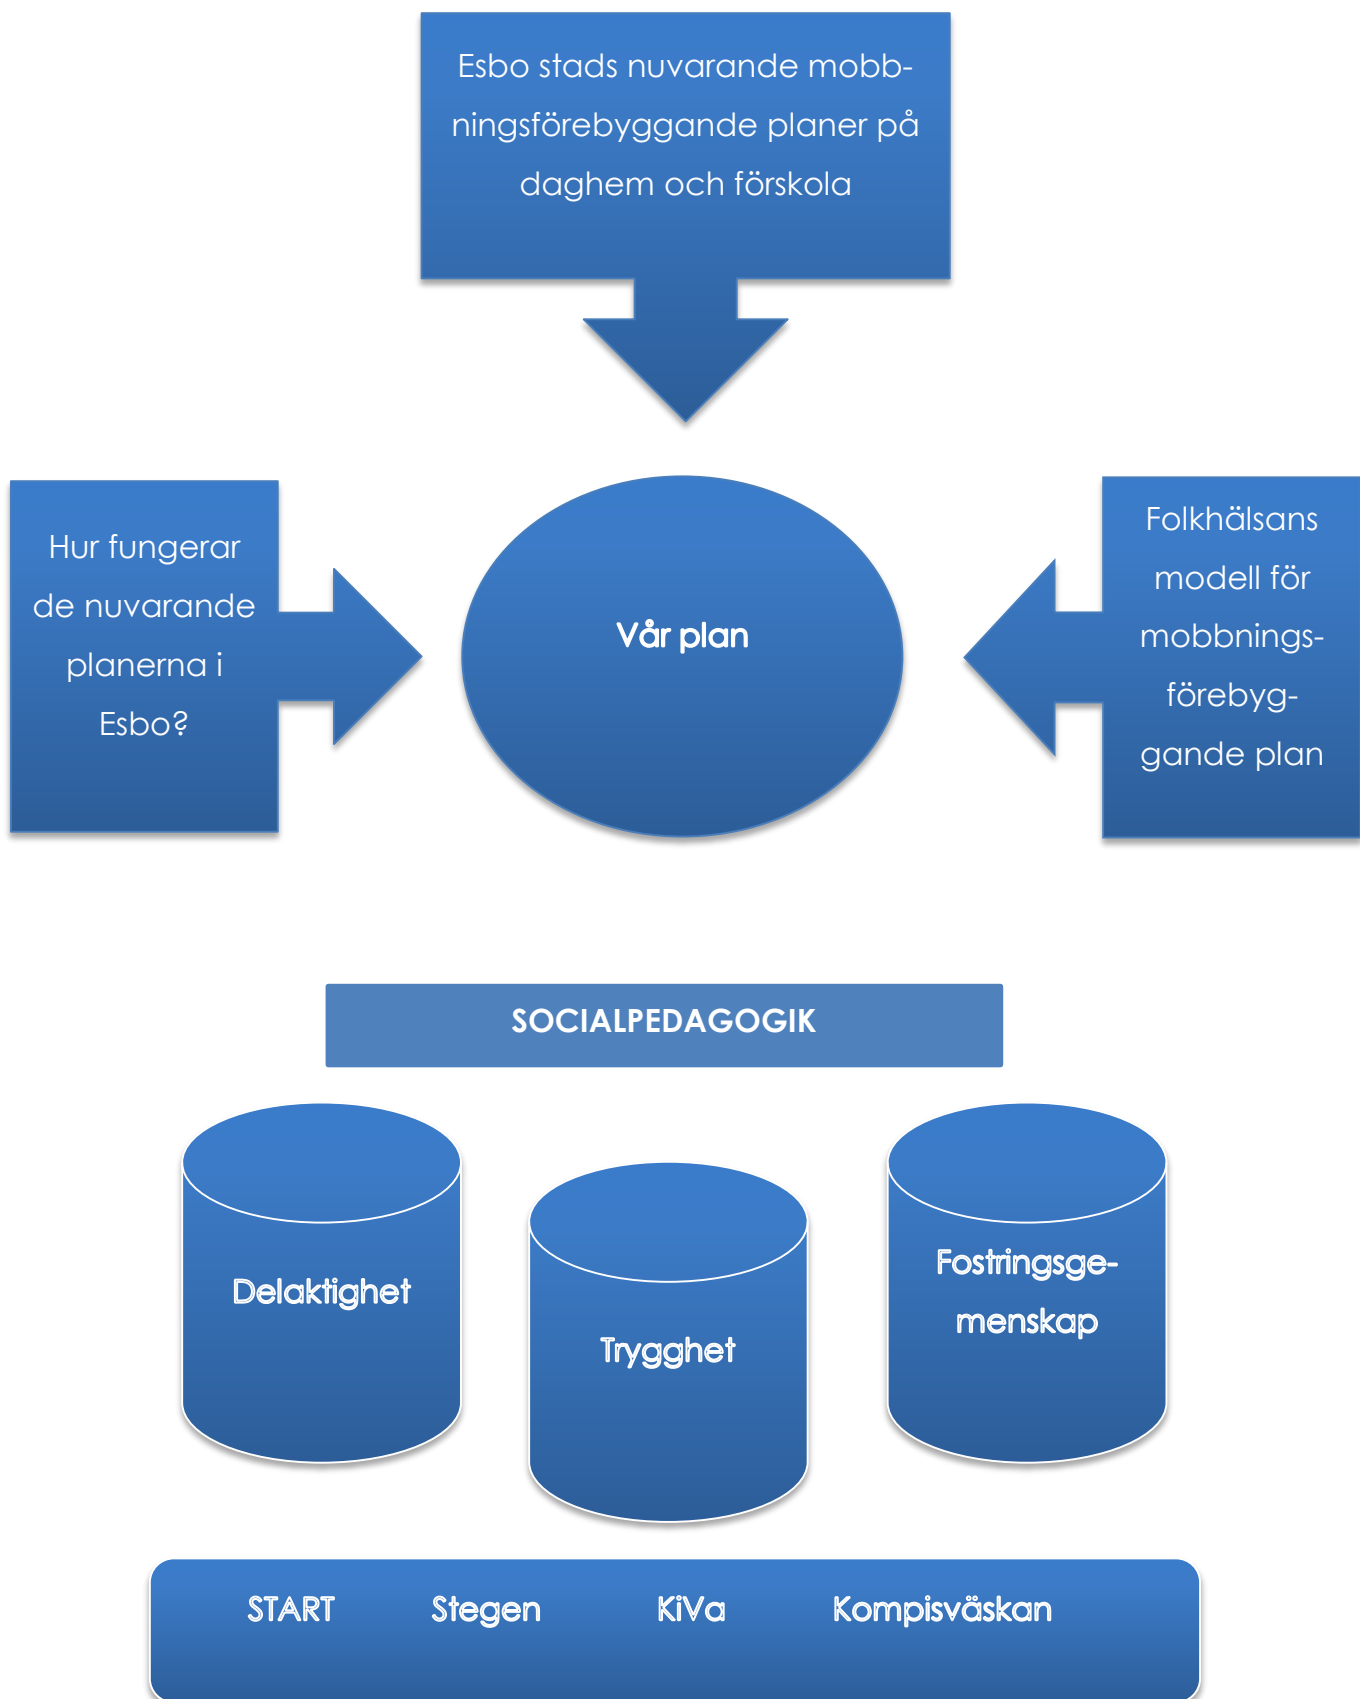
Esbo stads nuvarande mobbningsförebyggande planer på daghem och förskola

Hur fungerar de nuvarande planerna i Esbo?

Vår plan

Folkhälsans modell för mobbningsförebyggande plan

SOCIALPEDAGOGIK

Delaktighet

Trygghet

Fostringsgemenskap

START Stegen KiVa Kompisväskan